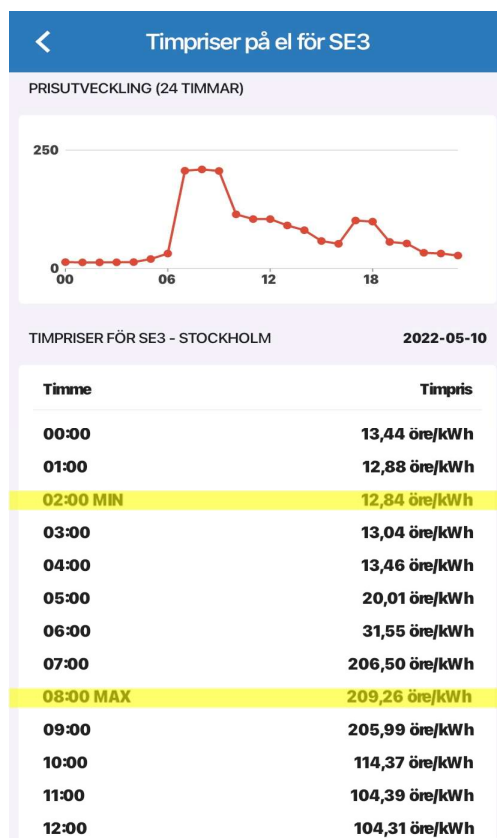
<

Timpriser på el för SE3

PRISUTVECKLING (24 TIMMAR)

250
0
00 06 12 18

TIMPRISER FÖR SE3 - STOCKHOLM 2022-05-10

| Timme | Timpris |
|---|---|
| 00:00 | 13,44 öre/kWh |
| 01:00 | 12,88 öre/kWh |
| 02:00 MIN | 12,84 öre/kWh |
| 03:00 | 13,04 öre/kWh |
| 04:00 | 13,46 öre/kWh |
| 05:00 | 20,01 öre/kWh |
| 06:00 | 31,55 öre/kWh |
| 07:00 | 206,50 öre/kWh |
| 08:00 MAX | 209,26 öre/kWh |
| 09:00 | 205,99 öre/kWh |
| 10:00 | 114,37 öre/kWh |
| 11:00 | 104,39 öre/kWh |
| 12:00 | 104,31 öre/kWh |